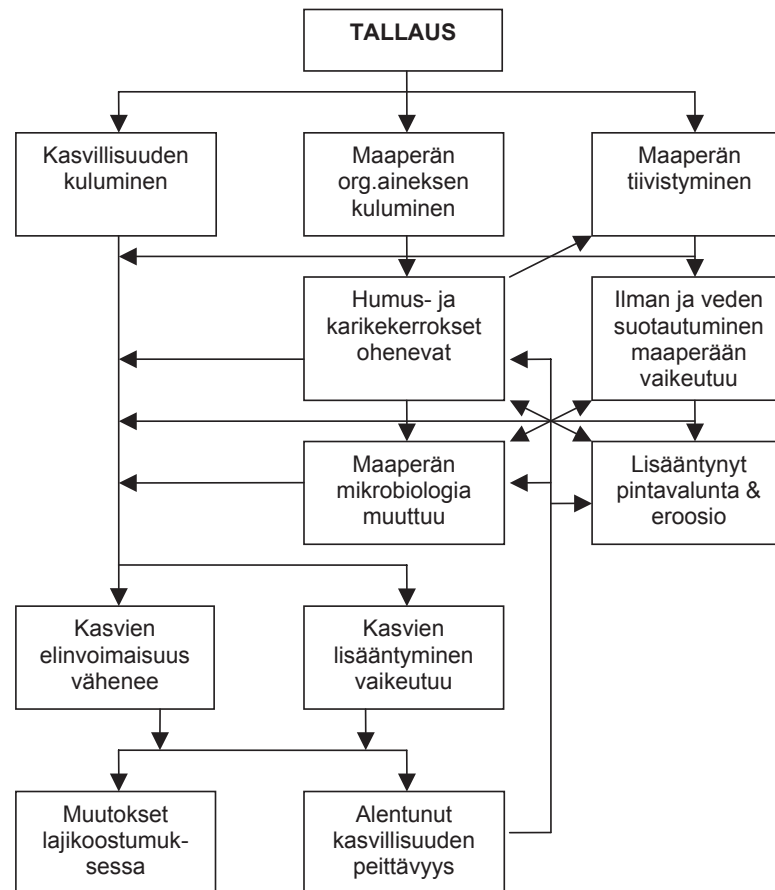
TALLAUS

Kasvillisuuden kuluminen

Maaperän org.aineksen kuluminen

Maaperän tiivistyminen

Humus- ja karikekerrokset ohenevat

Ilman ja veden suotautuminen maaperään vaikeutuu

Maaperän mikrobiologia muuttuu

Lisääntynyt pintavalunta & eroosio

Kasvien elinvoimaisuus vähenee

Kasvien lisääntyminen vaikeutuu

Muutokset lajikoostumuksessa

Alentunut kasvillisuuden peittävyys